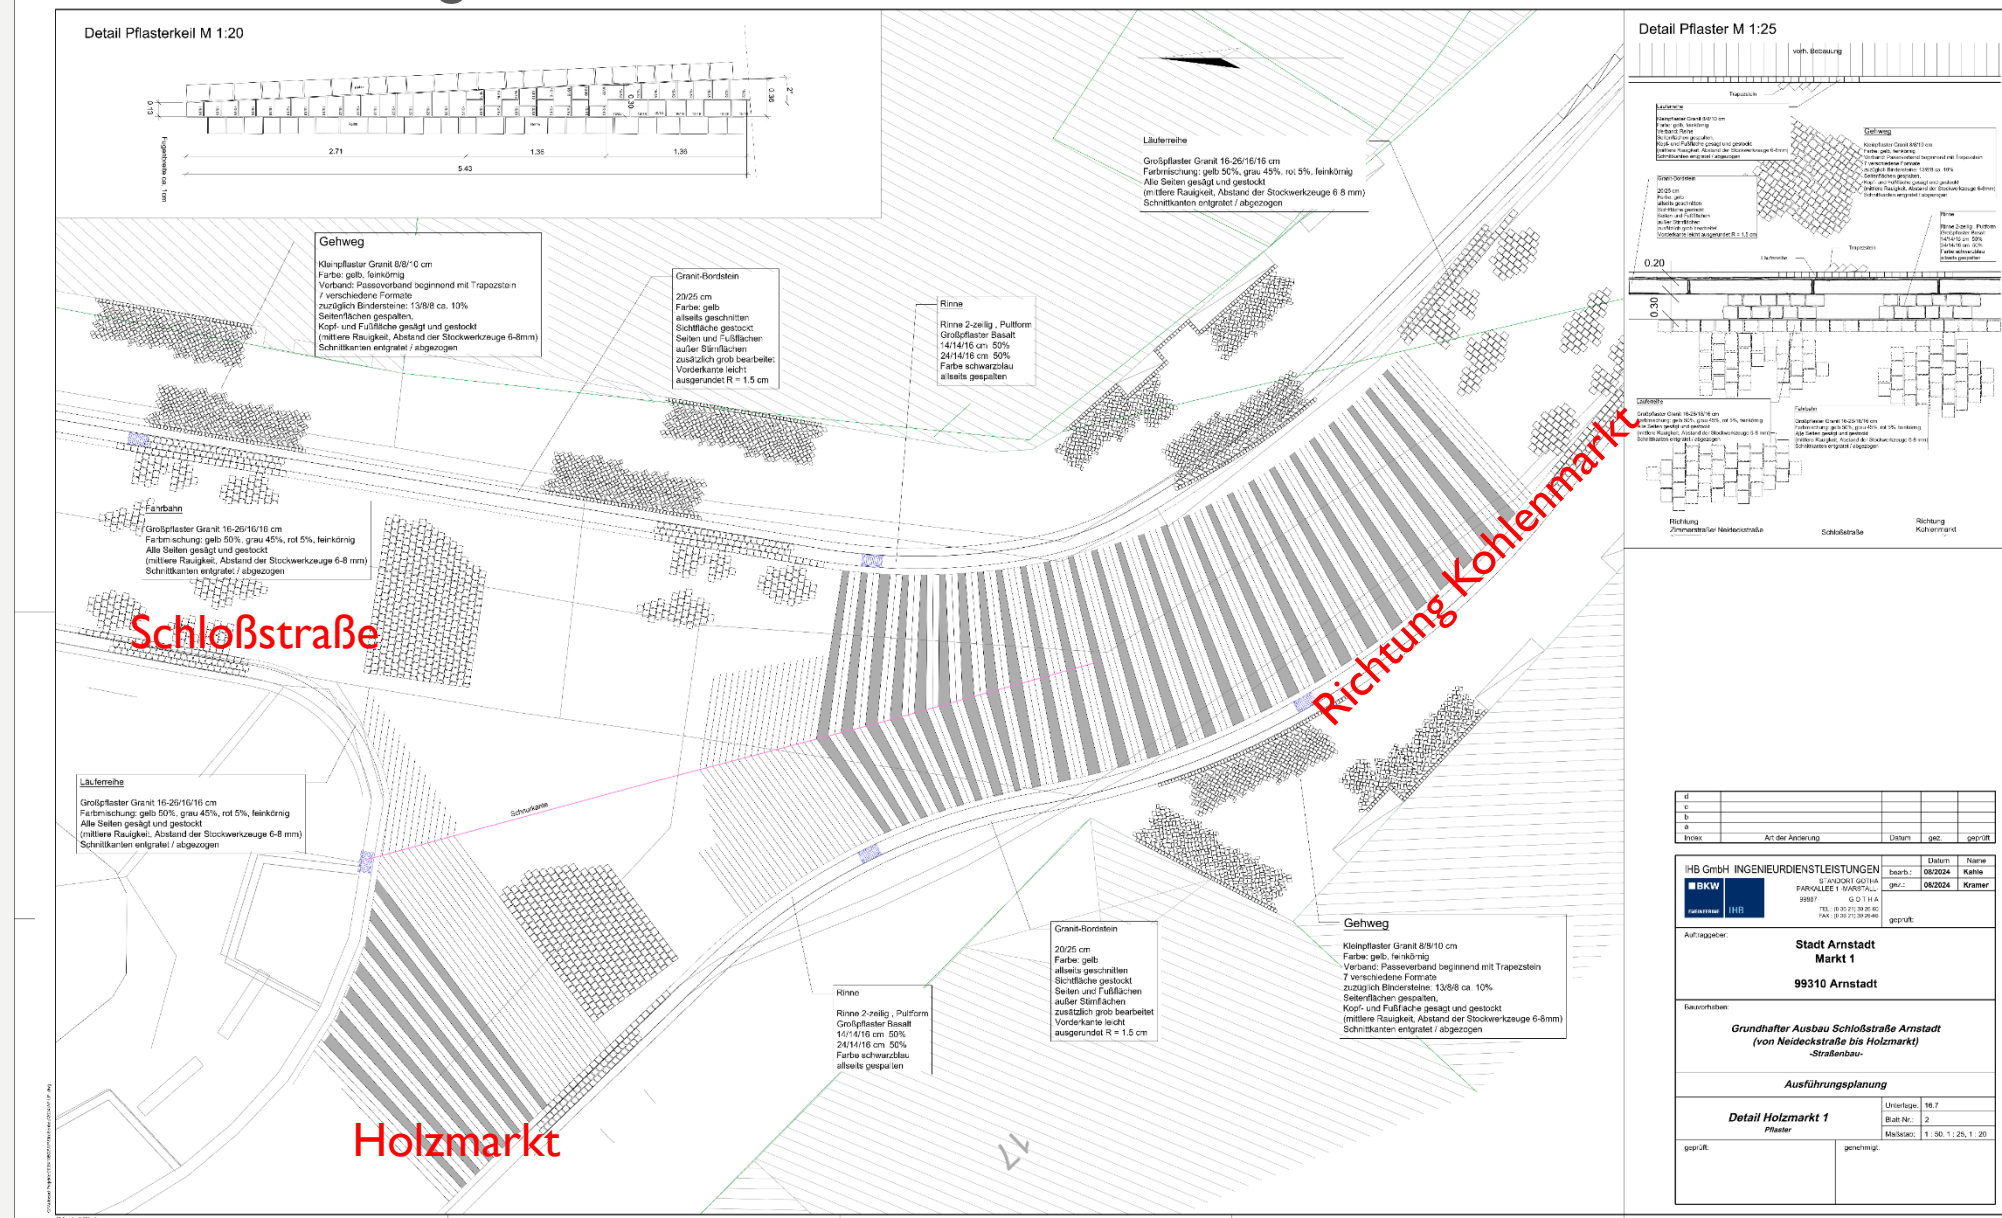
Detail Pflasterkeil M 1:20

0.13 0.30 0.30

2.71 1.36 1.36
5.43

Fugenbreite ca. 1cm

Detail Pflaster M 1:25

vorh. Bebauung

Trapezstein

Läuferreihe

Gehweg

Granit-Bordstein

Rinne

0.20

0.30

Läuferreihe

Fahrbahn

Richtung Zimmerstraße/ Neideckstraße

Schloßstraße

Richtung Kohlenmarkt

Läuferreihe

Großpflaster Granit 16-26/16/16 cm
Farbmischung: gelb 50%, grau 45%, rot 5%, feinkörnig
Alle Seiten gesägt und gestockt
(mittlere Rauigkeit, Abstand der Stockwerkzeuge 6-8 mm)
Schnittkanten entgratet / abgezogen

Gehweg

Kleinpflaster Granit 8/8/10 cm
Farbe: gelb, feinkörnig
Verband: Passeverband beginnend mit Trapezstein
7 verschiedene Formate
zuzüglich Bindersteine: 13/8/8 ca. 10%
Seitenflächen gespalten,
Kopf- und Fußfläche gesägt und gestockt
(mittlere Rauigkeit, Abstand der Stockwerkzeuge 6-8mm)
Schnittkanten entgratet / abgezogen

Granit-Bordstein

20/25 cm
Farbe: gelb
allseits geschnitten
Sichtfläche gestockt
Seiten und Fußflächen
außer Stirnflächen
zusätzlich grob bearbeitet
Vorderkante leicht
ausgerundet R = 1.5 cm

Rinne

Rinne 2-zeilig , Pultform
Großpflaster Basalt
14/14/16 cm 50%
24/14/16 cm 50%
Farbe schwarzblau
allseits gespalten

Fahrbahn

Großpflaster Granit 16-26/16/16 cm
Farbmischung: gelb 50%, grau 45%, rot 5%, feinkörnig
Alle Seiten gesägt und gestockt
(mittlere Rauigkeit, Abstand der Stockwerkzeuge 6-8 mm)
Schnittkanten entgratet / abgezogen

Schloßstraße

Richtung Kohlenmarkt

Läuferreihe

Großpflaster Granit 16-26/16/16 cm
Farbmischung: gelb 50%, grau 45%, rot 5%, feinkörnig
Alle Seiten gesägt und gestockt
(mittlere Rauigkeit, Abstand der Stockwerkzeuge 6-8 mm)
Schnittkanten entgratet / abgezogen

Schnurkante

Granit-Bordstein

20/25 cm
Farbe: gelb
allseits geschnitten
Sichtfläche gestockt
Seiten und Fußflächen
außer Stirnflächen
zusätzlich grob bearbeitet
Vorderkante leicht
ausgerundet R = 1.5 cm

Rinne

Rinne 2-zeilig , Pultform
Großpflaster Basalt
14/14/16 cm 50%
24/14/16 cm 50%
Farbe schwarzblau
allseits gespalten

Gehweg

Kleinpflaster Granit 8/8/10 cm
Farbe: gelb, feinkörnig
Verband: Passeverband beginnend mit Trapezstein
7 verschiedene Formate
zuzüglich Bindersteine: 13/8/8 ca. 10%
Seitenflächen gespalten,
Kopf- und Fußfläche gesägt und gestockt
(mittlere Rauigkeit, Abstand der Stockwerkzeuge 6-8mm)
Schnittkanten entgratet / abgezogen

Holzmarkt

17

| d | | | | |
|---|---|---|---|---|
| c | | | | |
| b | | | | |
| a | | | | |
| Index | Art der Änderung | Datum | gez. | geprüft |

IHB GmbH INGENIEURDIENSTLEISTUNGEN
BKW IHB
STANDORT GOTHA
PARKALLEE 1 - MARSTALL
99867 GOTHA

| | Datum | Name |
|---|---|---|
| bearb.: | 08/2024 | Kahle |
| gez.: | 08/2024 | Kramer |
| geprüft: | | |

Auftraggeber:
Stadt Arnstadt
Markt 1
99310 Arnstadt

Bauvorhaben:
Grundhafter Ausbau Schloßstraße Arnstadt
(von Neideckstraße bis Holzmarkt)
-Straßenbau-

Ausführungsplanung

Detail Holzmarkt 1
Pflaster

Unterlage: 16.7
Blatt Nr.: 2
Maßstab: 1 : 50, 1 : 25, 1 : 20

geprüft:
genehmigt: